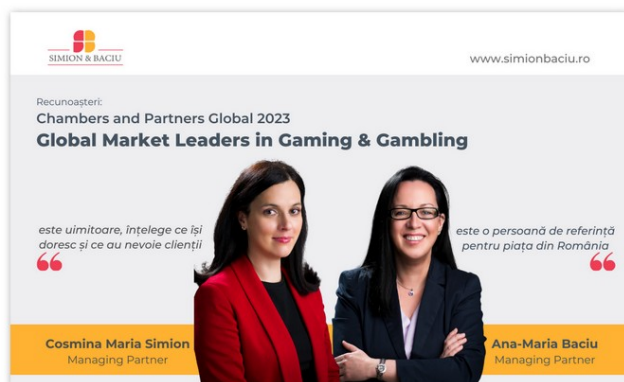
SIMION & BACIU

www.simionbaciu.ro

Recunoașteri:
Chambers and Partners Global 2023
Global Market Leaders in Gaming & Gambling

este uimitoare, înțelege ce își doresc și ce au nevoie clienții

este o persoană de referință pentru piața din România

Cosmina Maria Simion
Managing Partner

Ana-Maria Baciu
Managing Partner